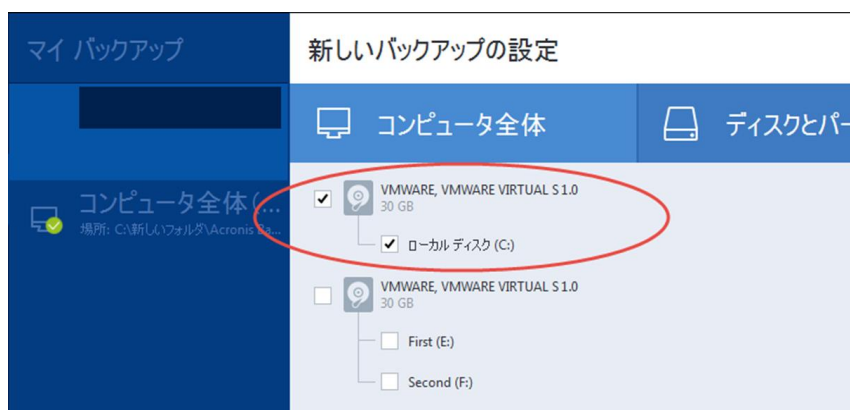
マイ バックアップ

コンピュータ全体 (…
場所: C:\新しいフォルダ\Acronis Ba...

新しいバックアップの設定

コンピュータ全体

ディスクとパー

VMWARE, VMWARE VIRTUAL S 1.0
30 GB

ローカル ディスク (C:)

VMWARE, VMWARE VIRTUAL S 1.0
30 GB

First (E:)

Second (F:)